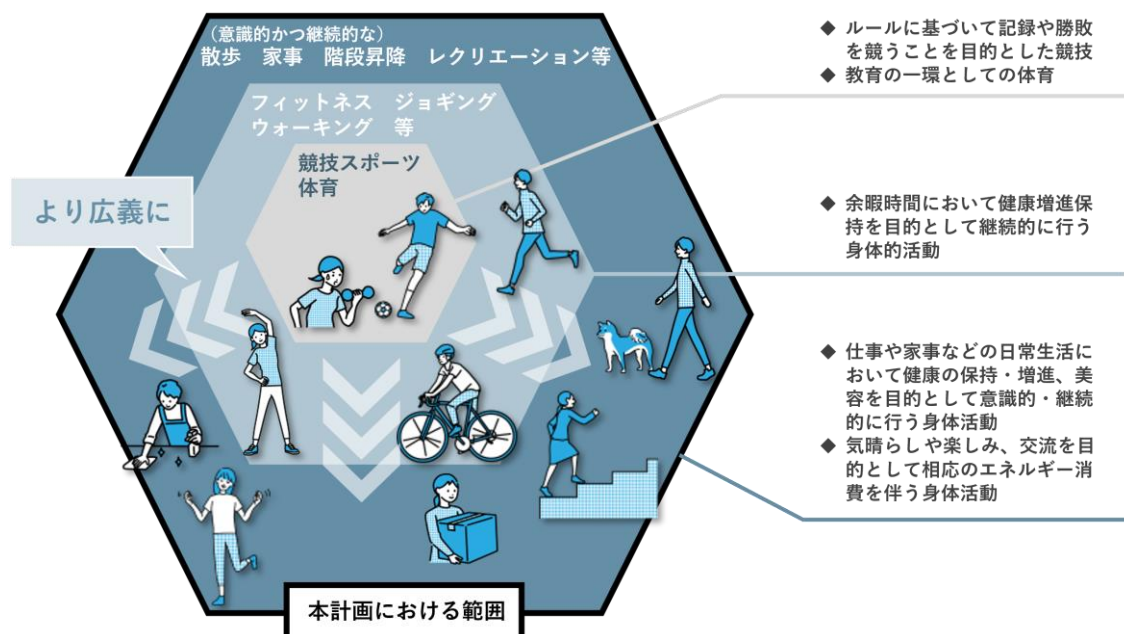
（意識的かつ継続的な）
散歩　家事　階段昇降　レクリエーション等

フィットネス　ジョギング
ウォーキング　等

競技スポーツ
体育

より広義に

本計画における範囲

◆ ルールに基づいて記録や勝敗を競うことを目的とした競技
◆ 教育の一環としての体育

◆ 余暇時間において健康増進保持を目的として継続的に行う身体的活動

◆ 仕事や家事などの日常生活において健康の保持・増進、美容を目的として意識的・継続的に行う身体活動
◆ 気晴らしや楽しみ、交流を目的として相応のエネルギー消費を伴う身体活動